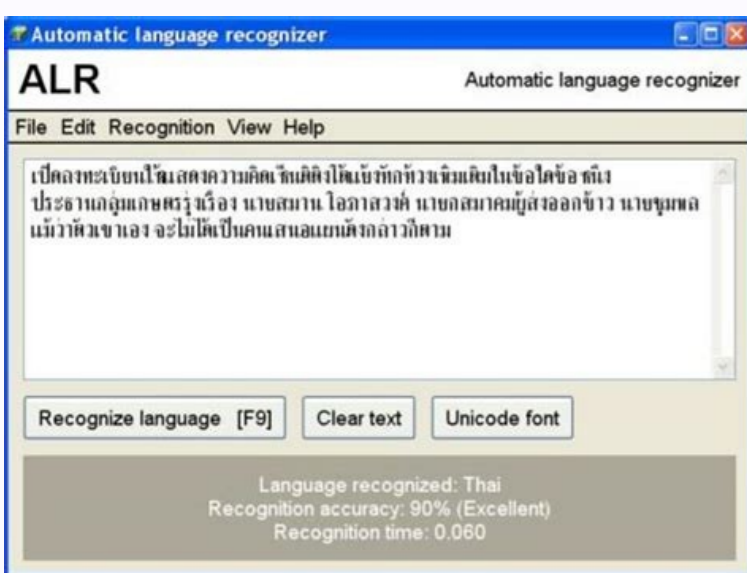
Automatic language recognizer

ALR

Automatic language recognizer

File Edit Recognition View Help

เปิดลงทะเบียนให้แสดงความคิดเห็นติงได้แย้งหักล้างเพิ่มเติมในข้อใดข้อหนึ่ง ประธานกลุ่มเกษตรรุ่งเรือง นายสมาน โอภาสวงศ์ นายกสมาคมผู้ส่งออกข้าว นายชุมพล แม้ว่าตัวเขาเอง จะไม่ได้เป็นคนเสนอแผนดังกล่าวก็ตาม

Recognize language [F9]

Clear text

Unicode font

Language recognized: Thai
Recognition accuracy: 90% (Excellent)
Recognition time: 0.060